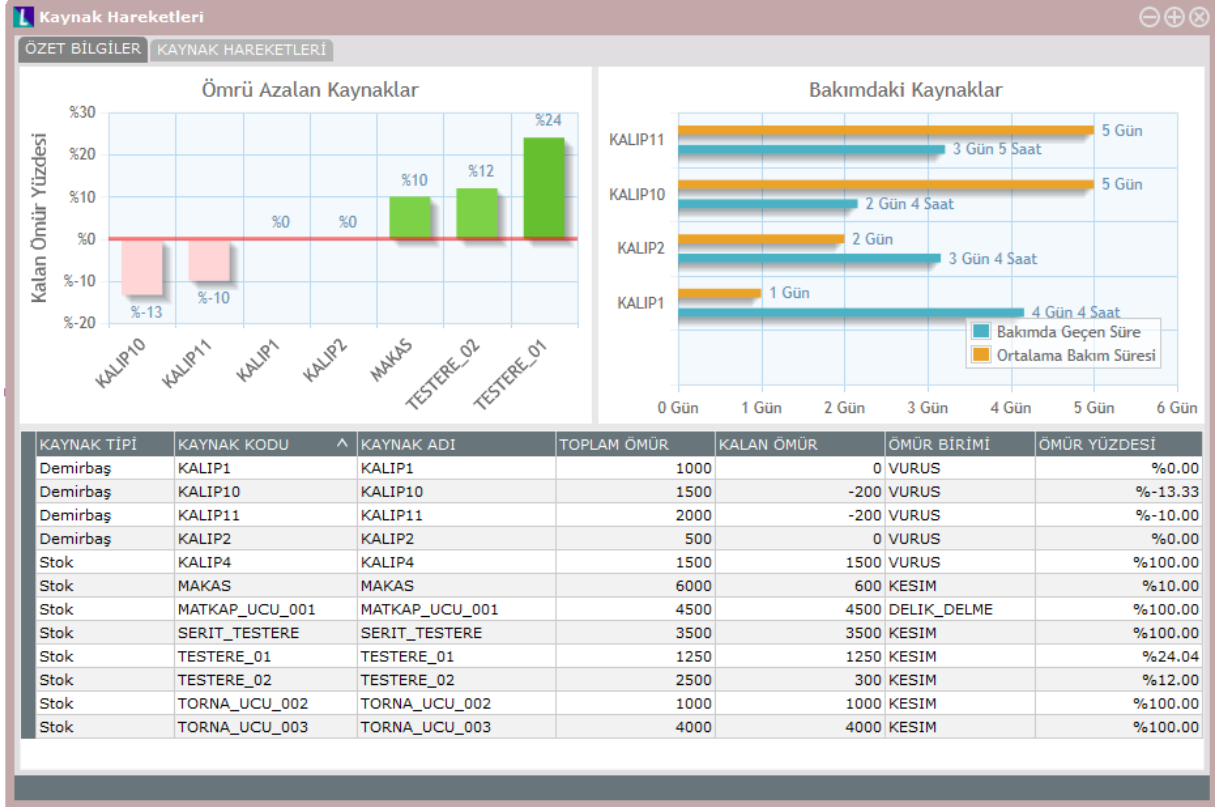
Kaynak Hareketleri

ÖZET BİLGİLER | KAYNAK HAREKETLERİ

Ömrü Azalan Kaynaklar

Kalan Ömür Yüzdesi

%30
%20
%10
%0
%-10
%-20

%-13
%-10
%0
%0
%10
%12
%24

KALIP10
KALIP11
KALIP1
KALIP2
MAKAS
TESTERE_02
TESTERE_01

Bakımdaki Kaynaklar

KALIP11
5 Gün
3 Gün 5 Saat
KALIP10
5 Gün
2 Gün 4 Saat
KALIP2
2 Gün
3 Gün 4 Saat
KALIP1
1 Gün
4 Gün 4 Saat

Bakımda Geçen Süre
Ortalama Bakım Süresi

0 Gün
1 Gün
2 Gün
3 Gün
4 Gün
5 Gün
6 Gün

| KAYNAK TİPİ | KAYNAK KODU | KAYNAK ADI | TOPLAM ÖMÜR | KALAN ÖMÜR | ÖMÜR BİRİMİ | ÖMÜR YÜZDESİ |
|---|---|---|---|---|---|---|
| Demirbaş | KALIP1 | KALIP1 | 1000 | 0 | VURUS | %0.00 |
| Demirbaş | KALIP10 | KALIP10 | 1500 | -200 | VURUS | %-13.33 |
| Demirbaş | KALIP11 | KALIP11 | 2000 | -200 | VURUS | %-10.00 |
| Demirbaş | KALIP2 | KALIP2 | 500 | 0 | VURUS | %0.00 |
| Stok | KALIP4 | KALIP4 | 1500 | 1500 | VURUS | %100.00 |
| Stok | MAKAS | MAKAS | 6000 | 600 | KESIM | %10.00 |
| Stok | MATKAP_UCU_001 | MATKAP_UCU_001 | 4500 | 4500 | DELIK_DELME | %100.00 |
| Stok | SERIT_TESTERE | SERIT_TESTERE | 3500 | 3500 | KESIM | %100.00 |
| Stok | TESTERE_01 | TESTERE_01 | 1250 | 1250 | KESIM | %24.04 |
| Stok | TESTERE_02 | TESTERE_02 | 2500 | 300 | KESIM | %12.00 |
| Stok | TORNA_UCU_002 | TORNA_UCU_002 | 1000 | 1000 | KESIM | %100.00 |
| Stok | TORNA_UCU_003 | TORNA_UCU_003 | 4000 | 4000 | KESIM | %100.00 |